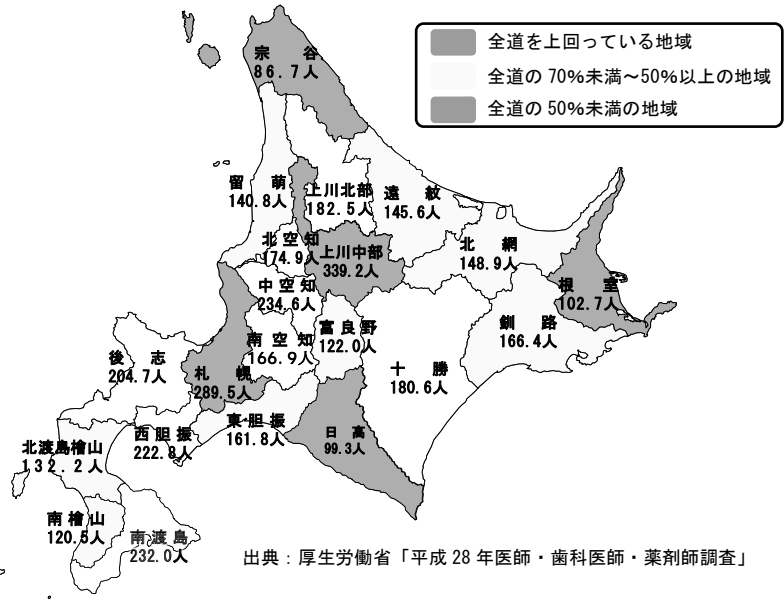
全道を上回っている地域
全道の 70%未満～50%以上の地域
全道の 50%未満の地域

宗谷
86.7人

留萌
140.8人

上川北部
182.5人

遠紋
145.6人

北空知
174.9人

上川中部
339.2人

北網
148.9人

根室
102.7人

中空知
234.6人

富良野
122.0人

南空知
166.9人

釧路
166.4人

後志
204.7人

札幌
289.5人

十勝
180.6人

東胆振
161.8人

日高
99.3人

北渡島檜山
132.2人

西胆振
222.8人

南檜山
120.5人

南渡島
232.0人

出典：厚生労働省「平成 28 年医師・歯科医師・薬剤師調査」